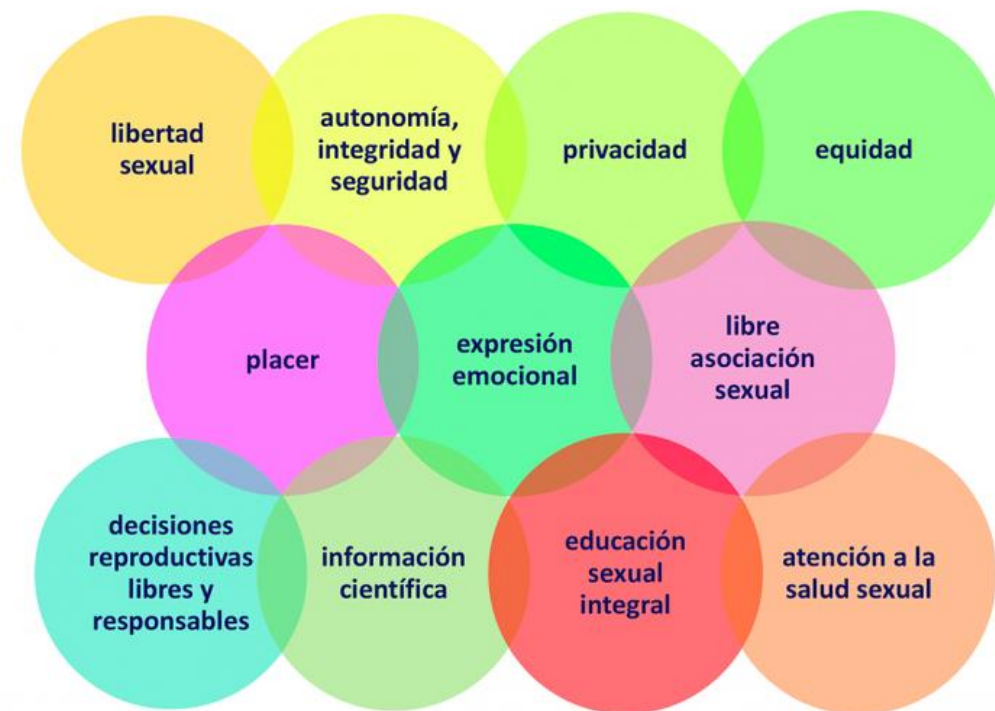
libertad sexual

autonomía, integridad y seguridad

privacidad

equidad

placer

expresión emocional

libre asociación sexual

decisiones reproductivas libres y responsables

información científica

educación sexual integral

atención a la salud sexual